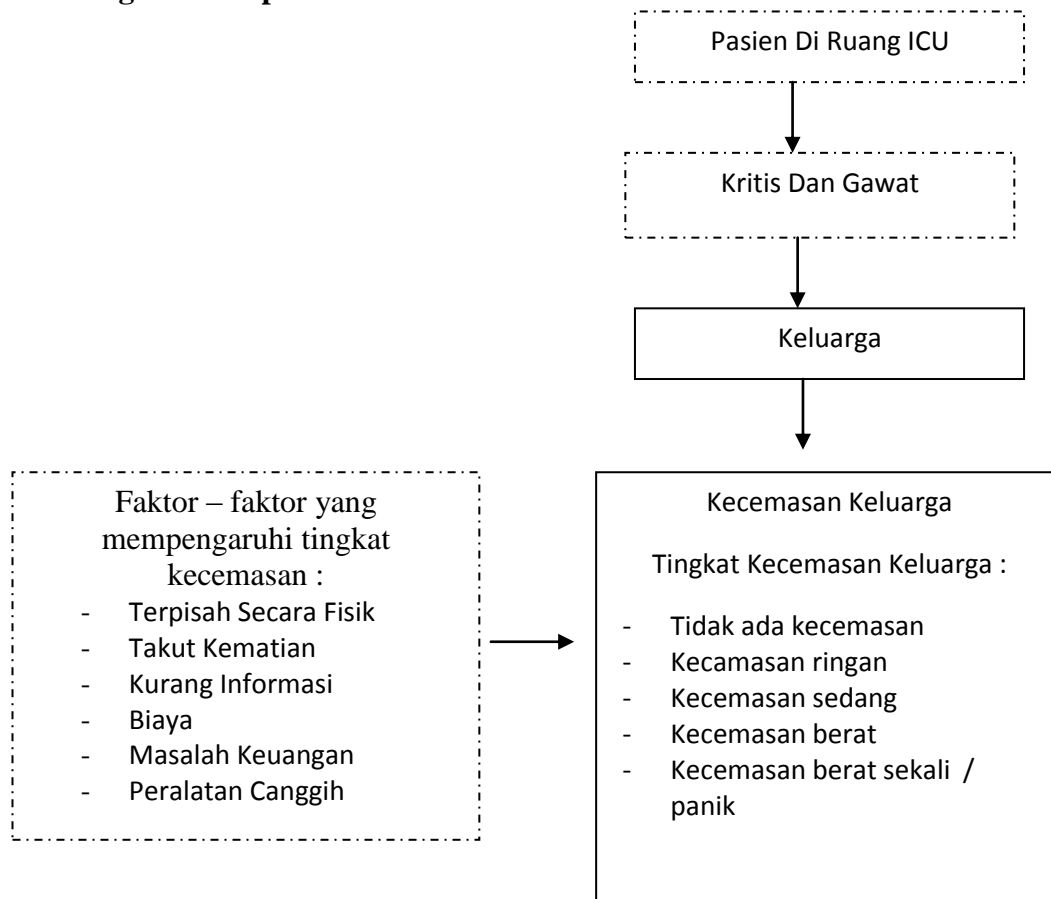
Pasien Di Ruang ICU

Kritis Dan Gawat

Keluarga

Faktor – faktor yang mempengaruhi tingkat kecemasan :
- Terpisah Secara Fisik
- Takut Kematian
- Kurang Informasi
- Biaya
- Masalah Keuangan
- Peralatan Canggih

Kecemasan Keluarga

Tingkat Kecemasan Keluarga :
- Tidak ada kecemasan
- Kecamasan ringan
- Kecemasan sedang
- Kecemasan berat
- Kecemasan berat sekali / panik